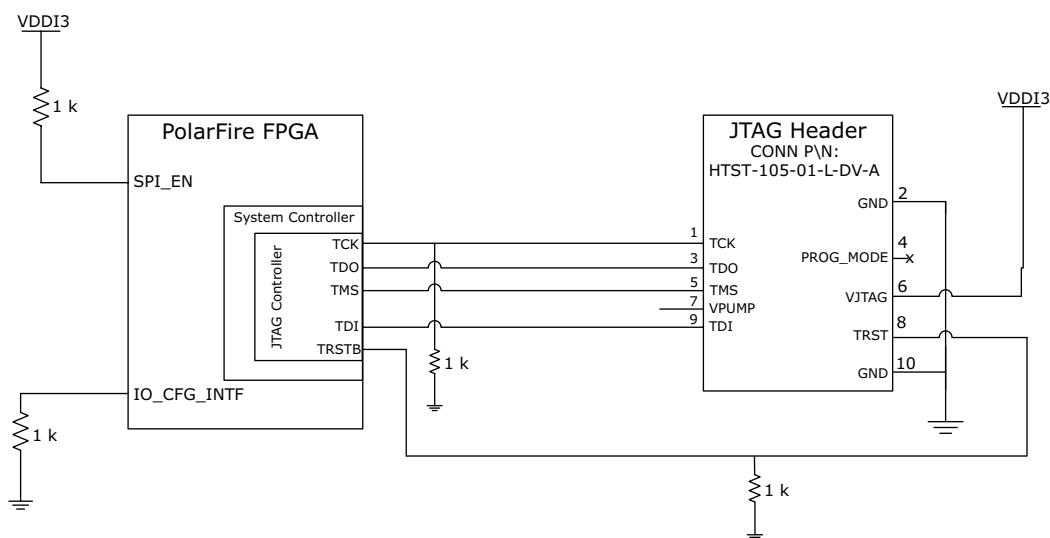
VDDI3

1 k

PolarFire FPGA

SPI_EN

System Controller

JTAG Controller

TCK
TDO
TMS
TDI
TRSTB

IO_CFG_INTF

1 k

1 k

JTAG Header
CONN P\N:
HTST-105-01-L-DV-A

1 TCK
3 TDO
5 TMS
7 VPUMP
9 TDI

GND 2
PROG_MODE 4
VJTAG 6
TRST 8
GND 10

VDDI3

1 k